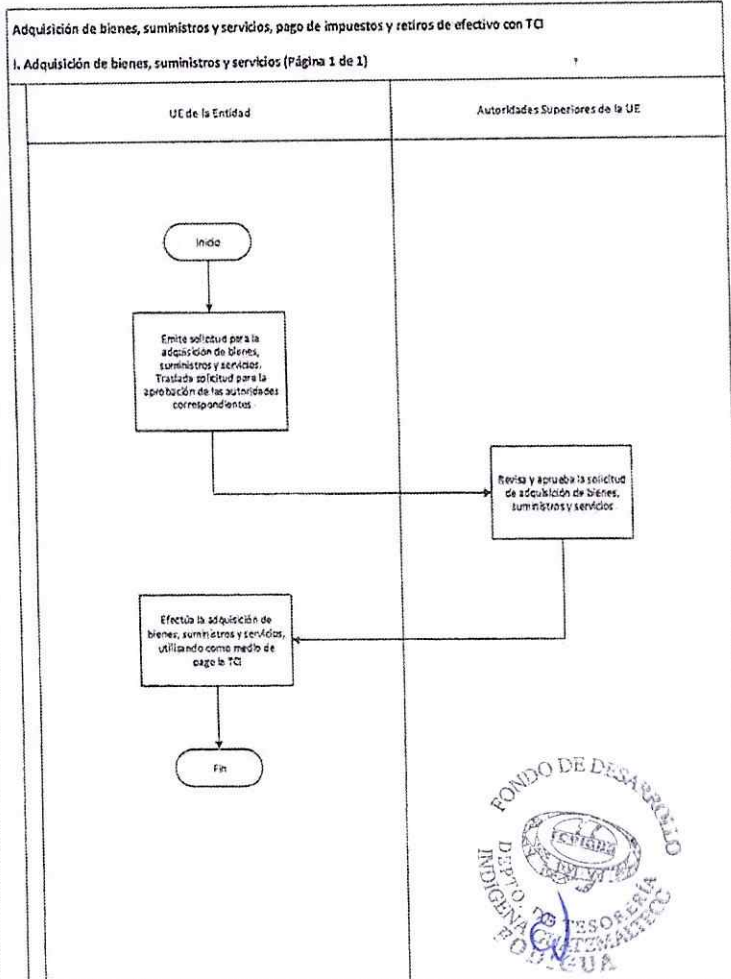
Adquisición de bienes, suministros y servicios, pago de impuestos y retiros de efectivo con TCI

I. Adquisición de bienes, suministros y servicios (Página 1 de 1)

| UE de la Entidad | Autoridades Superiores de la UE |
|---|---|

Inicio

Emite solicitud para la adquisición de bienes, suministros y servicios. Traslada solicitud para la aprobación de las autoridades correspondientes

Revisa y aprueba la solicitud de adquisición de bienes, suministros y servicios

Efectúa la adquisición de bienes, suministros y servicios, utilizando como medio de pago la TCI

Fin

FONDO DE DESARROLLO INDIGENA GUATEMALTECO DEPTO. DE TESORERIA FODIGUA